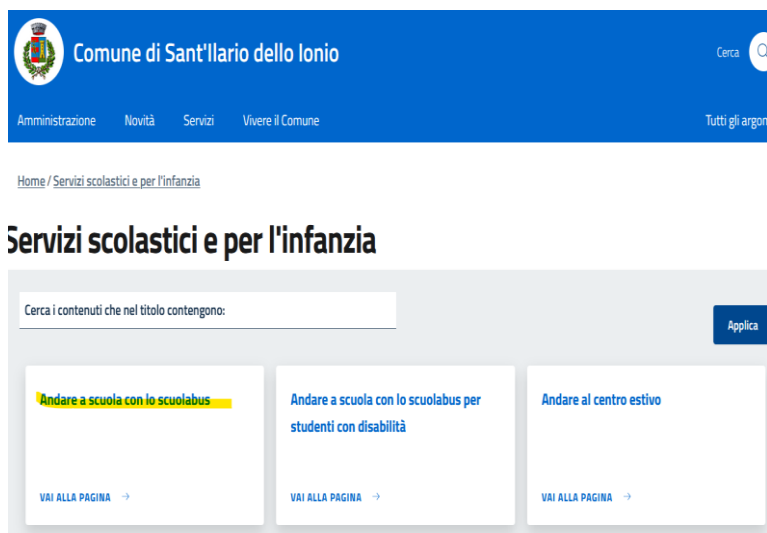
Comune di Sant'Ilario dello Ionio

Cerca

Amministrazione Novità Servizi Vivere il Comune

Tutti gli argon

Home / Servizi scolastici e per l'infanzia

Servizi scolastici e per l'infanzia

Cerca i contenuti che nel titolo contengono:

Applica

Andare a scuola con lo scuolabus

VAI ALLA PAGINA →

Andare a scuola con lo scuolabus per studenti con disabilità

VAI ALLA PAGINA →

Andare al centro estivo

VAI ALLA PAGINA →